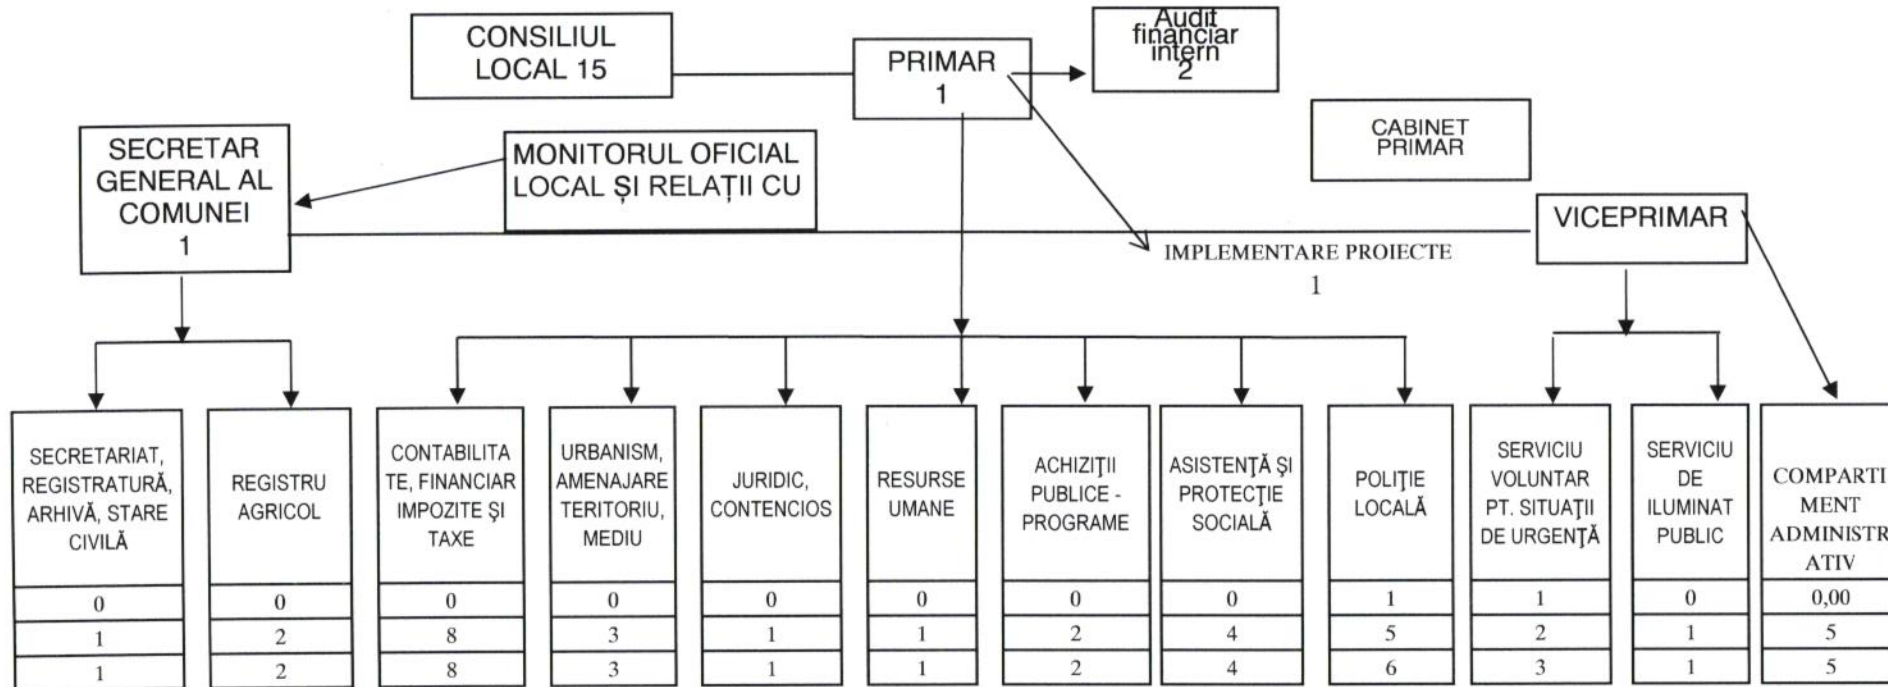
CONSILIUL LOCAL 15

PRIMAR 1

Audit financiar intern 2

CABINET PRIMAR

SECRETAR GENERAL AL COMUNEI 1

MONITORUL OFICIAL LOCAL ȘI RELAȚII CU

VICEPRIMAR

IMPLEMENTARE PROIECTE 1

| SECRETARIAT, REGISTRATURĂ, ARHIVĂ, STARE CIVILĂ | REGISTRU AGRICOL | CONTABILITATE, FINANCIAR IMPOZITE ŞI TAXE | URBANISM, AMENAJARE TERITORIU, MEDIU | JURIDIC, CONTENCIOS | RESURSE UMANE | ACHIZIŢII PUBLICE - PROGRAME | ASISTENŢĂ ŞI PROTECŢIE SOCIALĂ | POLIŢIE LOCALĂ | SERVICIU VOLUNTAR PT. SITUAŢII DE URGENŢĂ | SERVICIU DE ILUMINAT PUBLIC | COMPARTIMENT ADMINISTR ATIV |
|---|---|---|---|---|---|---|---|---|---|---|---|
| 0 | 0 | 0 | 0 | 0 | 0 | 0 | 0 | 1 | 1 | 0 | 0,00 |
| 1 | 2 | 8 | 3 | 1 | 1 | 2 | 4 | 5 | 2 | 1 | 5 |
| 1 | 2 | 8 | 3 | 1 | 1 | 2 | 4 | 6 | 3 | 1 | 5 |